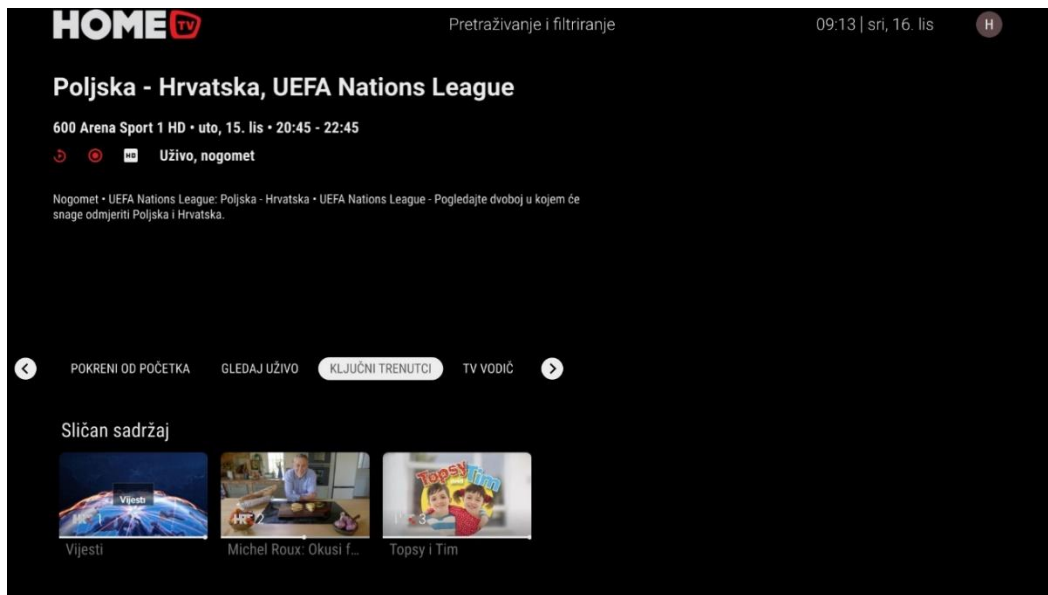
HOME TV

Pretraživanje i filtriranje

09:13 | sri, 16. lis

H

Poljska - Hrvatska, UEFA Nations League

600 Arena Sport 1 HD • uto, 15. lis • 20:45 - 22:45

HD Uživo, nogomet

Nogomet • UEFA Nations League: Poljska - Hrvatska • UEFA Nations League - Pogledajte dvoboj u kojem će snage odmjeriti Poljska i Hrvatska.

POKRENI OD POČETKA GLEDAJ UŽIVO KLJUČNI TRENUTCI TV VODIČ

Sličan sadržaj

Vijesti HR 1

HR 2

Topsy Tim HR 3

Vijesti

Michel Roux: Okusi f...

Topsy i Tim